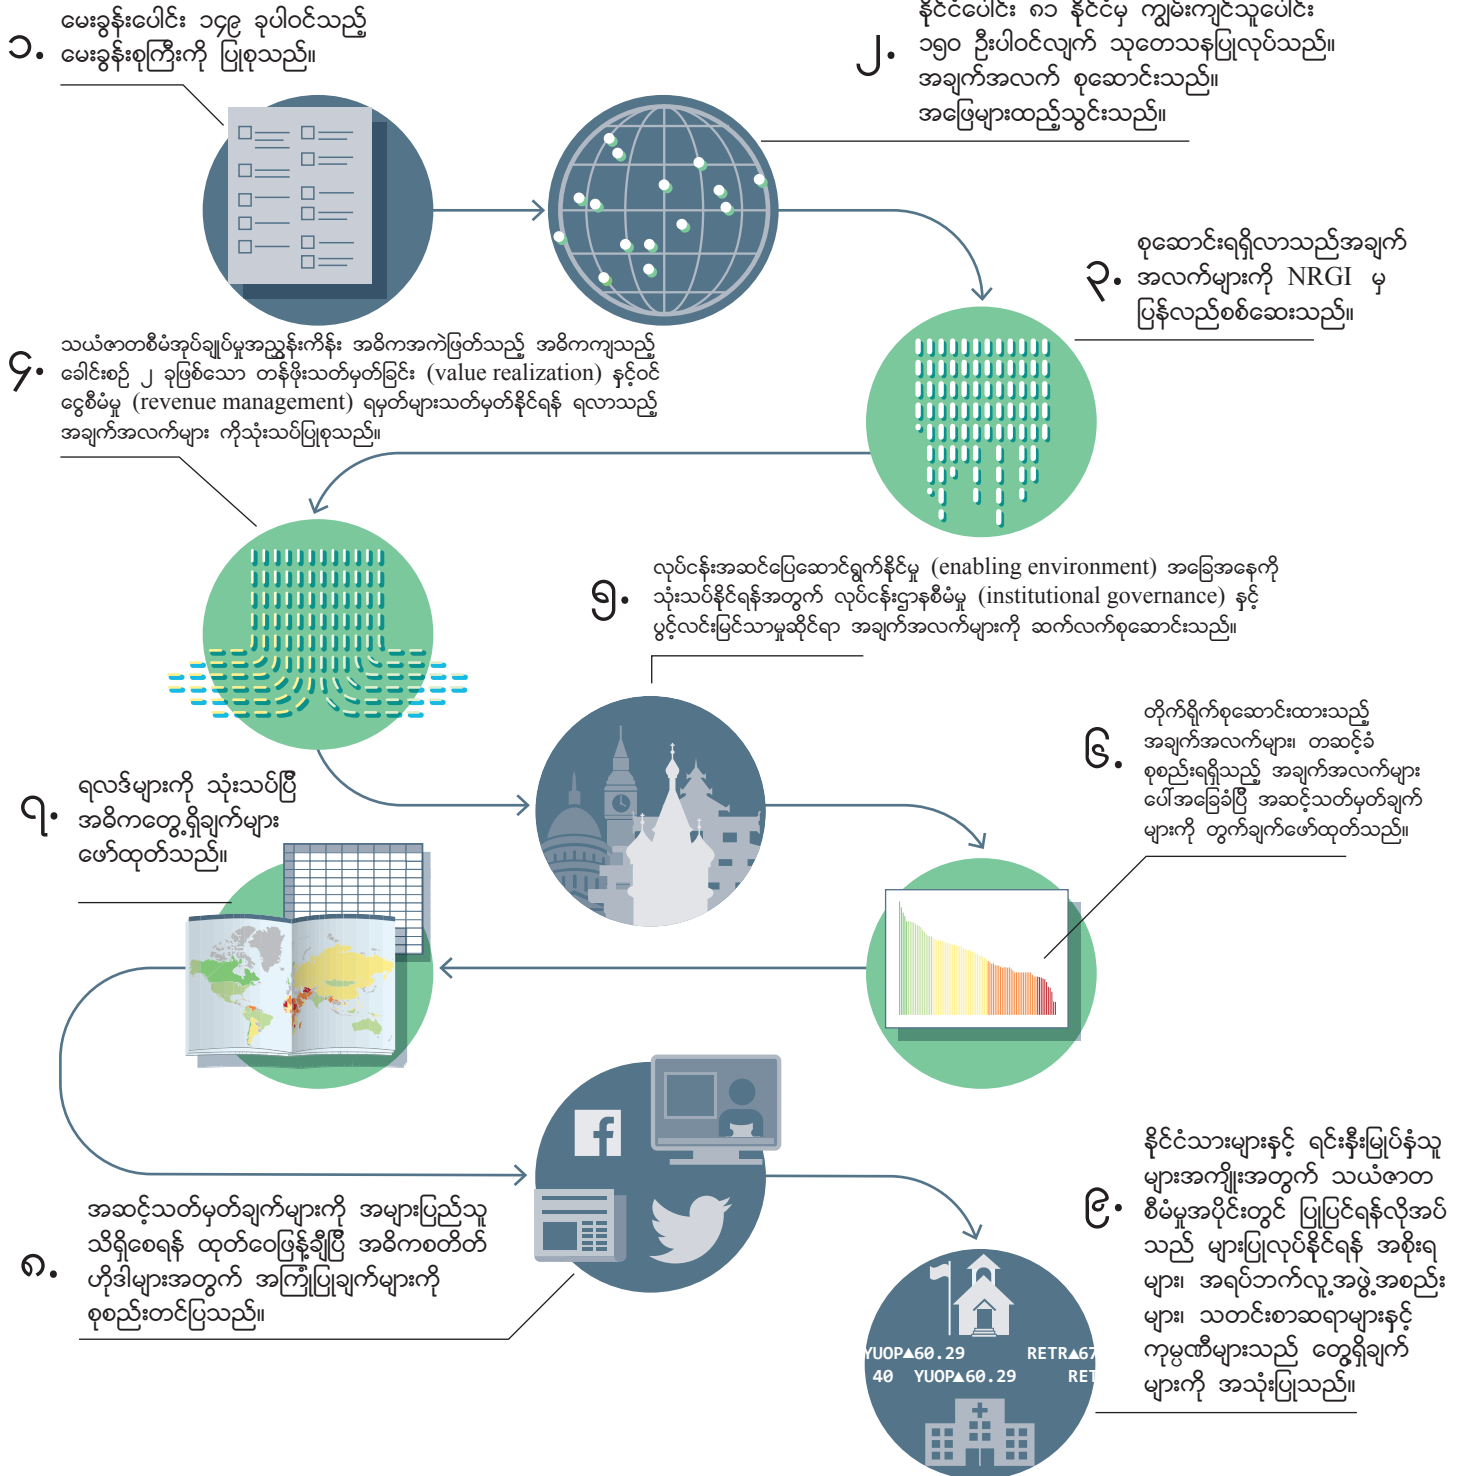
၁. မေးခွန်းပေါင်း ၁၄၉ ခုပါဝင်သည့် မေးခွန်းစုကြီးကို ပြုစုသည်။

၂. နိုင်ငံပေါင်း ၈၁ နိုင်ငံမှ ကျွမ်းကျင်သူပေါင်း ၁၅၀ ဦးပါဝင်လျက် သုတေသနပြုလုပ်သည်။ အချက်အလက် စုဆောင်းသည်။ အဖြေများထည့်သွင်းသည်။

၃. စုဆောင်းရရှိလာသည့်အချက်အလက်များကို NRGI မှ ပြန်လည်စစ်ဆေးသည်။

၄. သယံဇာတစီမံအုပ်ချုပ်မှုအညွှန်းကိန်း အဓိကအကဲဖြတ်သည့် အဓိကကျသည့် ခေါင်းစဉ် ၂ ခုဖြစ်သော တန်ဖိုးသတ်မှတ်ခြင်း (value realization) နှင့်ဝင်ငွေစီမံမှု (revenue management) ရမှတ်များသတ်မှတ်နိုင်ရန် ရလာသည့် အချက်အလက်များ ကိုသုံးသပ်ပြုစုသည်။

၅. လုပ်ငန်းအဆင်ပြေဆောင်ရွက်နိုင်မှု (enabling environment) အခြေအနေကို သုံးသပ်နိုင်ရန်အတွက် လုပ်ငန်းဌာနစီမံမှု (institutional governance) နှင့် ပွင့်လင်းမြင်သာမှုဆိုင်ရာ အချက်အလက်များကို ဆက်လက်စုဆောင်းသည်။

၆. တိုက်ရိုက်စုဆောင်းထားသည့် အချက်အလက်များ၊ တဆင့်ခံ စုစည်းရရှိသည့် အချက်အလက်များပေါ်အခြေခံပြီး အဆင့်သတ်မှတ်ချက်များကို တွက်ချက်ဖော်ထုတ်သည်။

၇. ရလဒ်များကို သုံးသပ်ပြီး အဓိကတွေ့ရှိချက်များ ဖော်ထုတ်သည်။

၈. အဆင့်သတ်မှတ်ချက်များကို အများပြည်သူ သိရှိစေရန် ထုတ်ဝေဖြန့်ချိပြီး အဓိကစတိတ်ဟိုဒါများအတွက် အကြံပြုချက်များကို စုစည်းတင်ပြသည်။

၉. နိုင်ငံသားများနှင့် ရင်းနှီးမြှုပ်နှံသူများအကျိုးအတွက် သယံဇာတစီမံမှုအပိုင်းတွင် ပြုပြင်ရန်လိုအပ်သည် များပြုလုပ်နိုင်ရန် အစိုးရများ၊ အရပ်ဘက်လူ့အဖွဲ့အစည်းများ၊ သတင်းစာဆရာများနှင့် ကုမ္ပဏီများသည် တွေ့ရှိချက်များကို အသုံးပြုသည်။

YUOP▲60.29 RETR▲67
40 YUOP▲60.29 RET